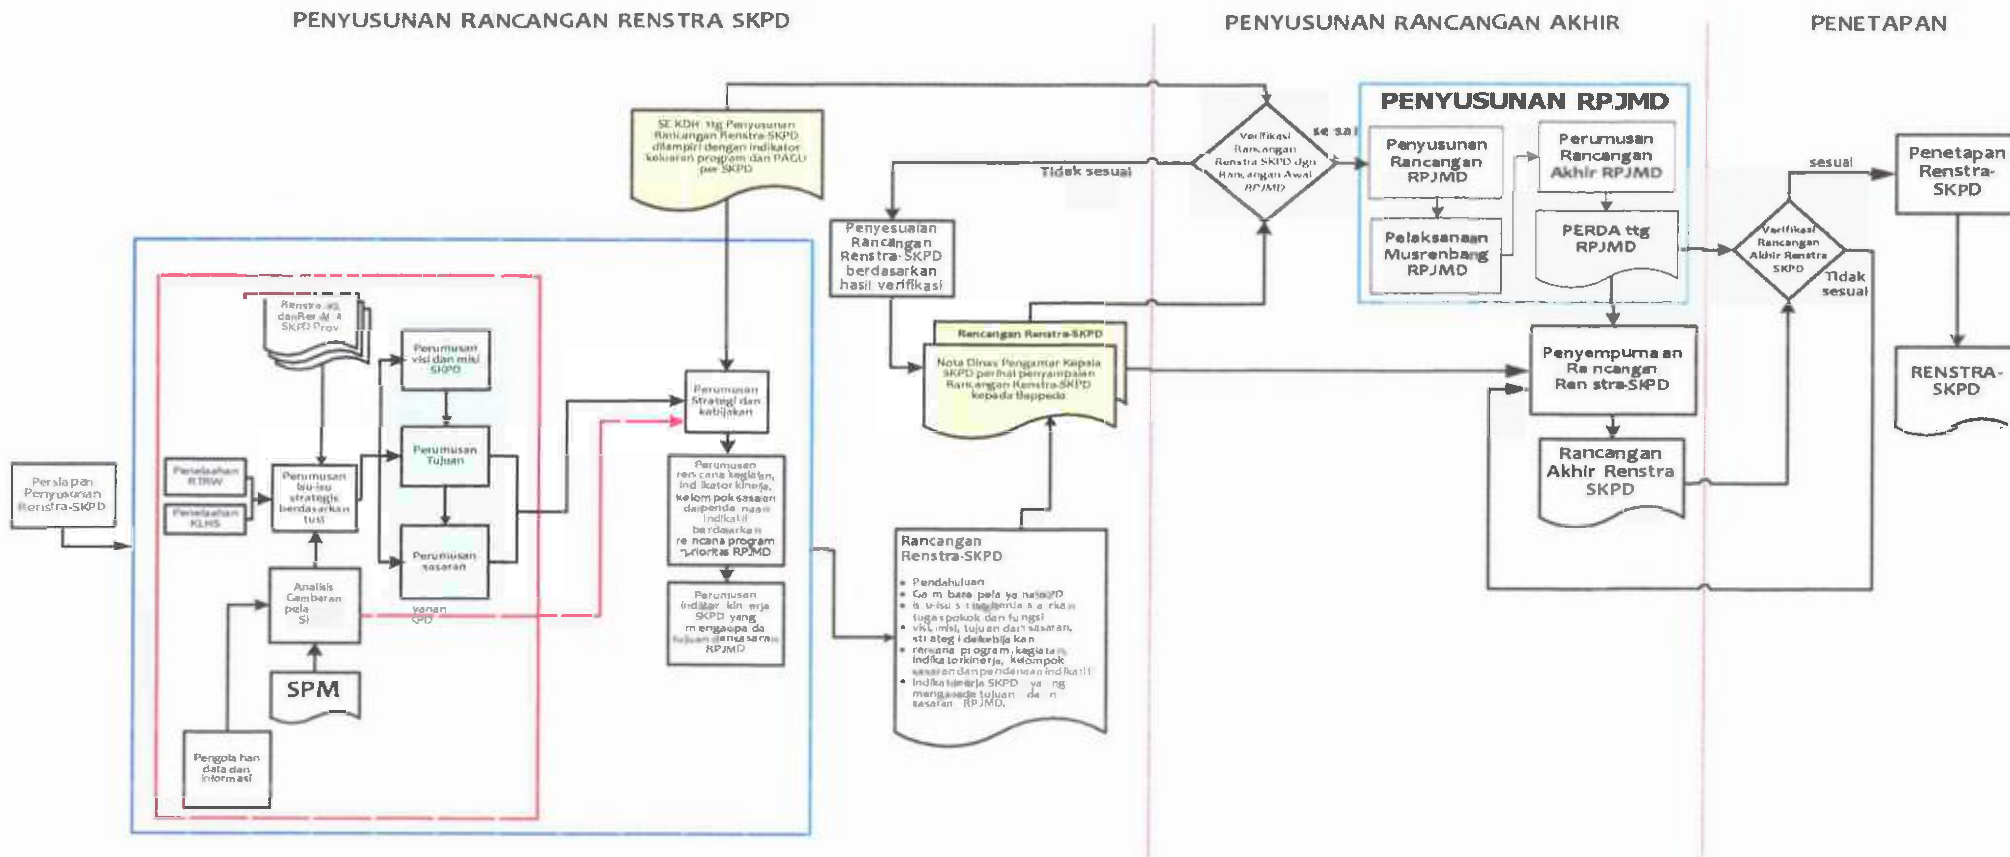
PENYUSUNAN RANCANGAN RENSTRA SKPD

PENYUSUNAN RANCANGAN AKHIR

PENETAPAN

SE KDH ttg Penyusunan Rancangan Renstra-SKPD dilampiri dengan indikator keluaran program dan PAGU per SKPD

Verifikasi Rancangan Renstra SKPD dgn Rancangan Awal RPJMD

sesuai

Tidak sesuai

PENYUSUNAN RPJMD

Penyusunan Rancangan RPJMD

Perumusan Rancangan Akhir RPJMD

Pelaksanaan Musrenbang RPJMD

PERDA ttg RPJMD

Penyesuaian Rancangan Renstra-SKPD berdasarkan hasil verifikasi

sesuai

Penetapan Renstra-SKPD

Verifikasi Rancangan Akhir Renstra SKPD

Tidak sesuai

RENSTRA-SKPD

Rancangan Renstra-SKPD

Nota Dinas Pengantar Kepala SKPD perihal penyampaian Rancangan Renstra-SKPD kepada Bappeda

Penyempurnaan Rancangan Renstra-SKPD

Rancangan Akhir Renstra SKPD

Renstra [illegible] dan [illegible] SKPD Prov

Perumusan visi dan misi SKPD

Perumusan Tujuan

Perumusan sasaran

Perumusan Strategi dan kebijakan

Perumusan rencana kegiatan, indikator kinerja, kelompok sasaran dan pendanaan indikatif berdasarkan rencana program prioritas RPJMD

Perumusan indikator kinerja SKPD yang mengacu pada tujuan dan sasaran RPJMD

Persiapan Penyusunan Renstra-SKPD

Penelaahan RTRW

Penelaahan KLHS

Perumusan isu-isu strategis berdasarkan tusi

Analisis Gambaran pela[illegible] S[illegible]

yanan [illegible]

SPM

Pengolahan data dan informasi

Rancangan Renstra-SKPD

• Pendahuluan
• Gambaran pelayanan SKPD
• Isu-isu strategis berdasarkan tugas pokok dan fungsi
• visi, misi, tujuan dan sasaran, strategi dan kebijakan
• rencana program, kegiatan, indikator kinerja, kelompok sasaran dan pendanaan indikatif
• indikator kinerja SKPD yang mengacu pada tujuan dan sasaran RPJMD.